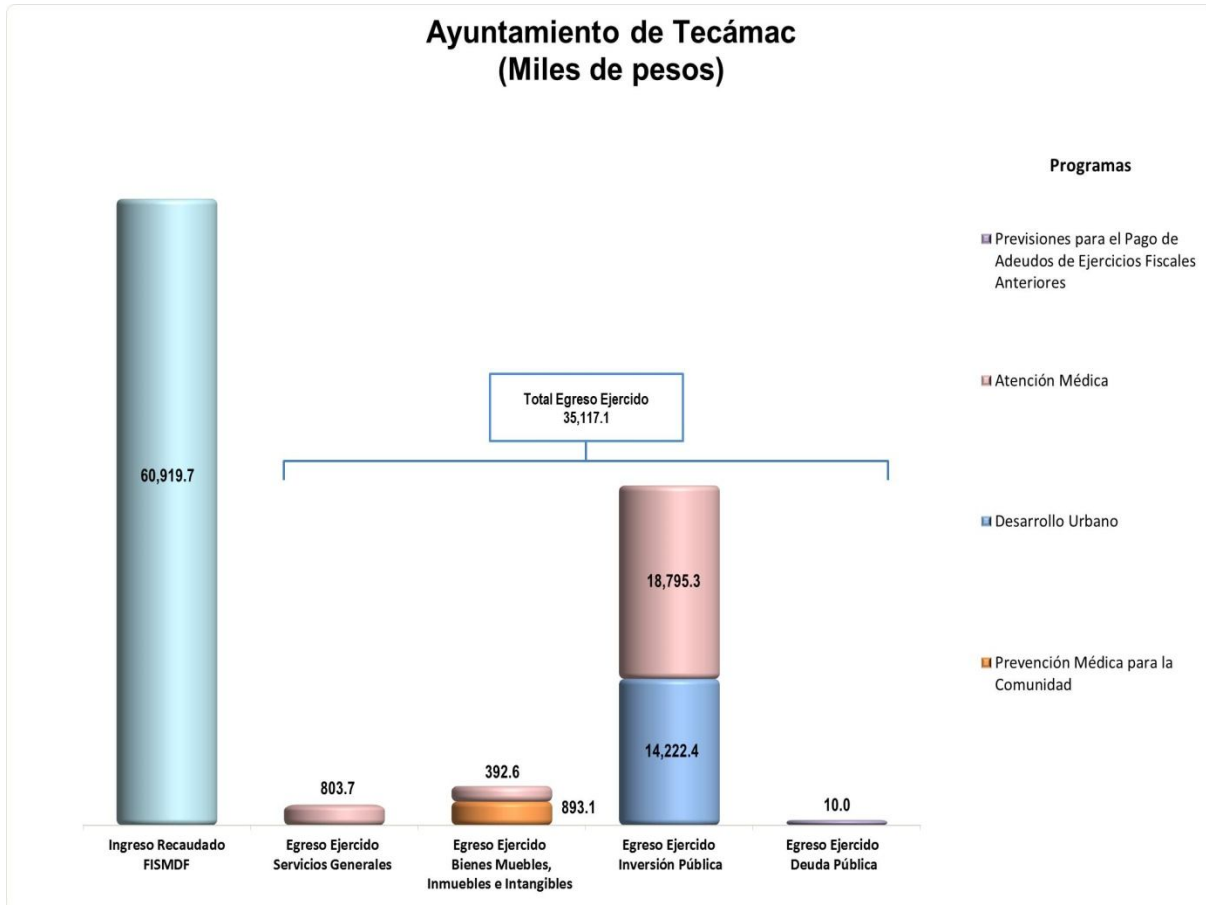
Ayuntamiento de Tecámac
(Miles de pesos)

Programas

Previsiones para el Pago de Adeudos de Ejercicios Fiscales Anteriores

Atención Médica

Desarrollo Urbano

Prevención Médica para la Comunidad

Total Egreso Ejercido
35,117.1

60,919.7

803.7

392.6

893.1

18,795.3

14,222.4

10.0

Ingreso Recaudado FISMDF

Egreso Ejercido Servicios Generales

Egreso Ejercido Bienes Muebles, Inmuebles e Intangibles

Egreso Ejercido Inversión Pública

Egreso Ejercido Deuda Pública